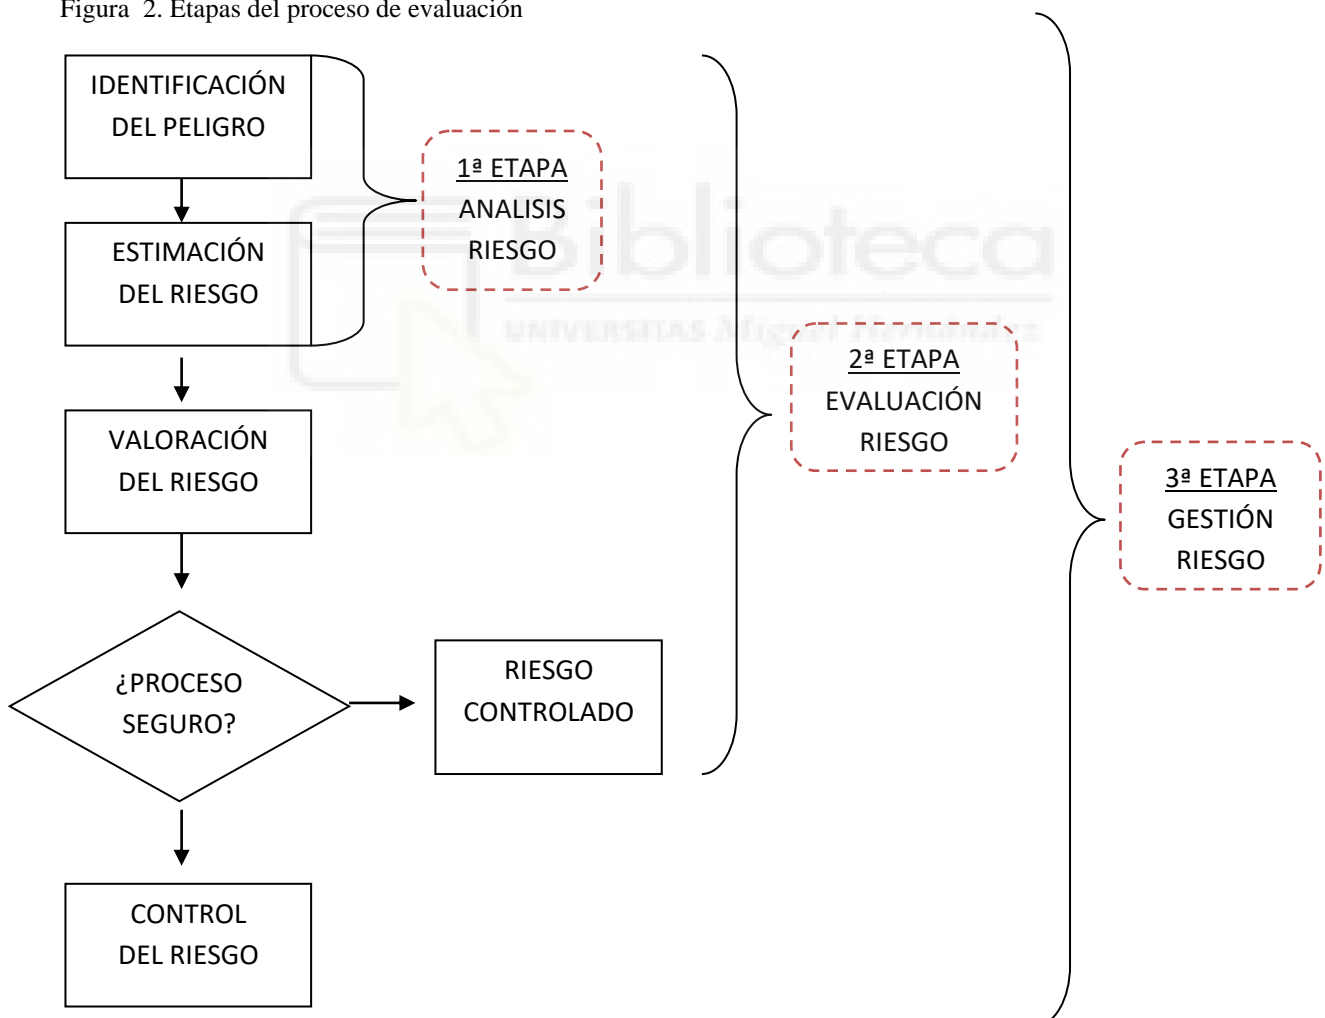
Figura 2. Etapas del proceso de evaluación

IDENTIFICACIÓN DEL PELIGRO

ESTIMACIÓN DEL RIESGO

1ª ETAPA
ANALISIS RIESGO

VALORACIÓN DEL RIESGO

2ª ETAPA
EVALUACIÓN RIESGO

3ª ETAPA
GESTIÓN RIESGO

¿PROCESO SEGURO?

RIESGO CONTROLADO

CONTROL DEL RIESGO

Biblioteca
UNIVERSITAS Miguel Hernández